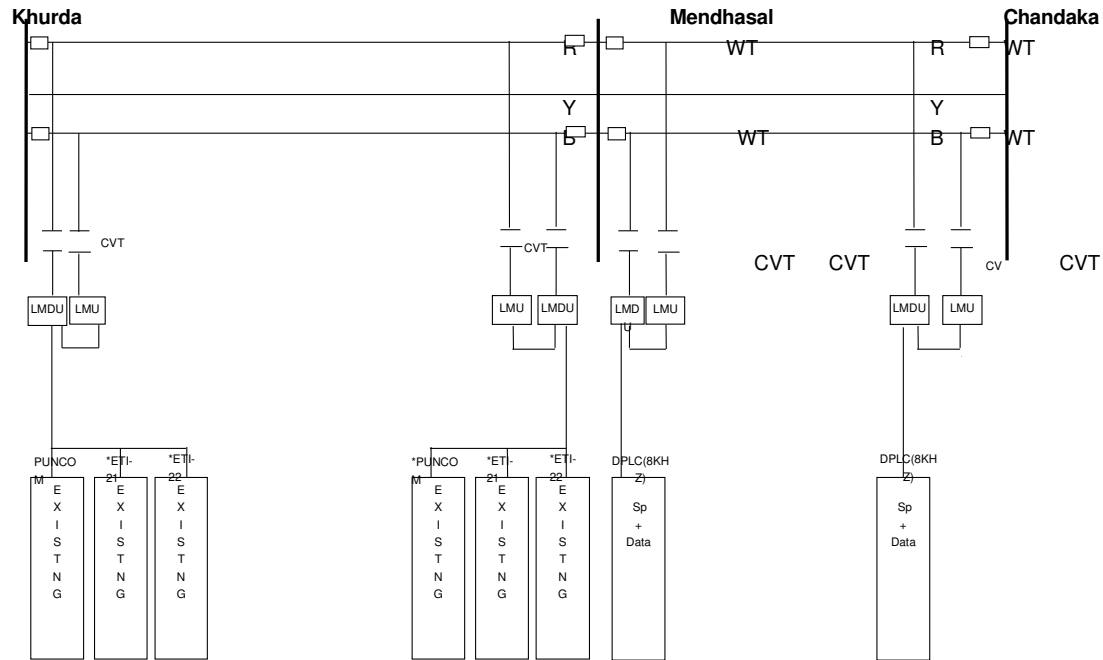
Khurda

Mendhasal

Chandaka

R WT R WT

Y Y

B WT B WT

CVT

CVT

CVT CVT CV CVT

LMDU LMU

LMU LMDU

LMDU LMU

LMDU LMU

PUNCOM

E X I S T N G

*ETI-21

E X I S T N G

*ETI-22

E X I S T N G

*PUNCOM

E X I S T N G

*ETI-21

E X I S T N G

*ETI-22

E X I S T N G

DPLC(8KHZ)

Sp + Data

DPLC(8KHZ)

Sp + Data